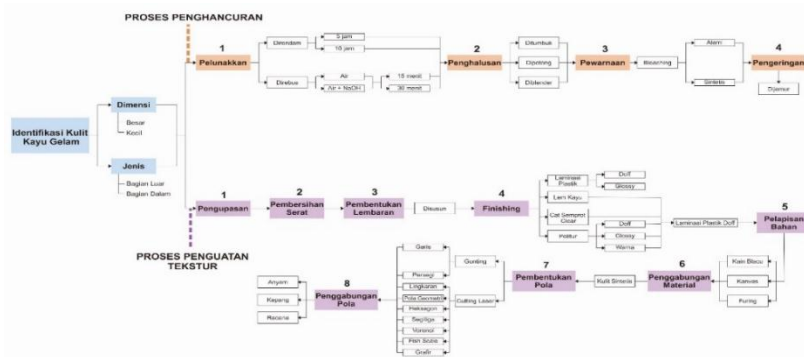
PROSES PENGHANCURAN

Identifikasi Kulit Kayu Gelam

Dimensi

Besar

Kecil

Jenis

Bagian Luar

Bagian Dalam

1
Pelunakkan

Direndam

6 jam

18 jam

Direbus

Air

Air + NaOH

15 menit

30 menit

2
Penghalusan

Ditumbuk

Dipotong

Diblender

3
Pewarnaan

Bleaching

Alami

Sintetis

4
Pengeringan

Dijemur

1
Pengupasan

2
Pembersihan Serat

3
Pembentukan Lembaran

Disusun

4
Finishing

Laminasi Plastik

Doff

Glossy

Lem Kayu

Cat Semprot Clear

Doff

Glossy

Warna

Pelitur

Laminasi Plastik Doff

5
Pelapisan Bahan

PROSES PENGUATAN TEKSTUR

6
Penggabungan Material

Kain Blacu

Kanvas

Furing

Kulit Sintetis

7
Pembentukan Pola

Gunting

Cutting Laser

Garis

Persegi

Lingkaran

Pola Geometri

Heksagon

Segitiga

Voronoi

Pola Scale

Grafir

8
Penggabungan Pola

Anyam

Kepang

Racana